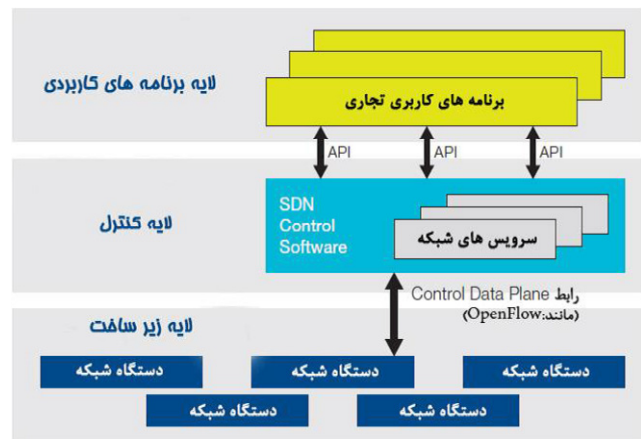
لایه برنامه های کاربردی

برنامه های کاربری تجاری

API API API

لایه کنترل

SDN Control Software

سرویس های شبکه

رابط Control Data Plane
(مانند:OpenFlow)

لایه زیر ساخت

دستگاه شبکه

دستگاه شبکه

دستگاه شبکه

دستگاه شبکه

دستگاه شبکه